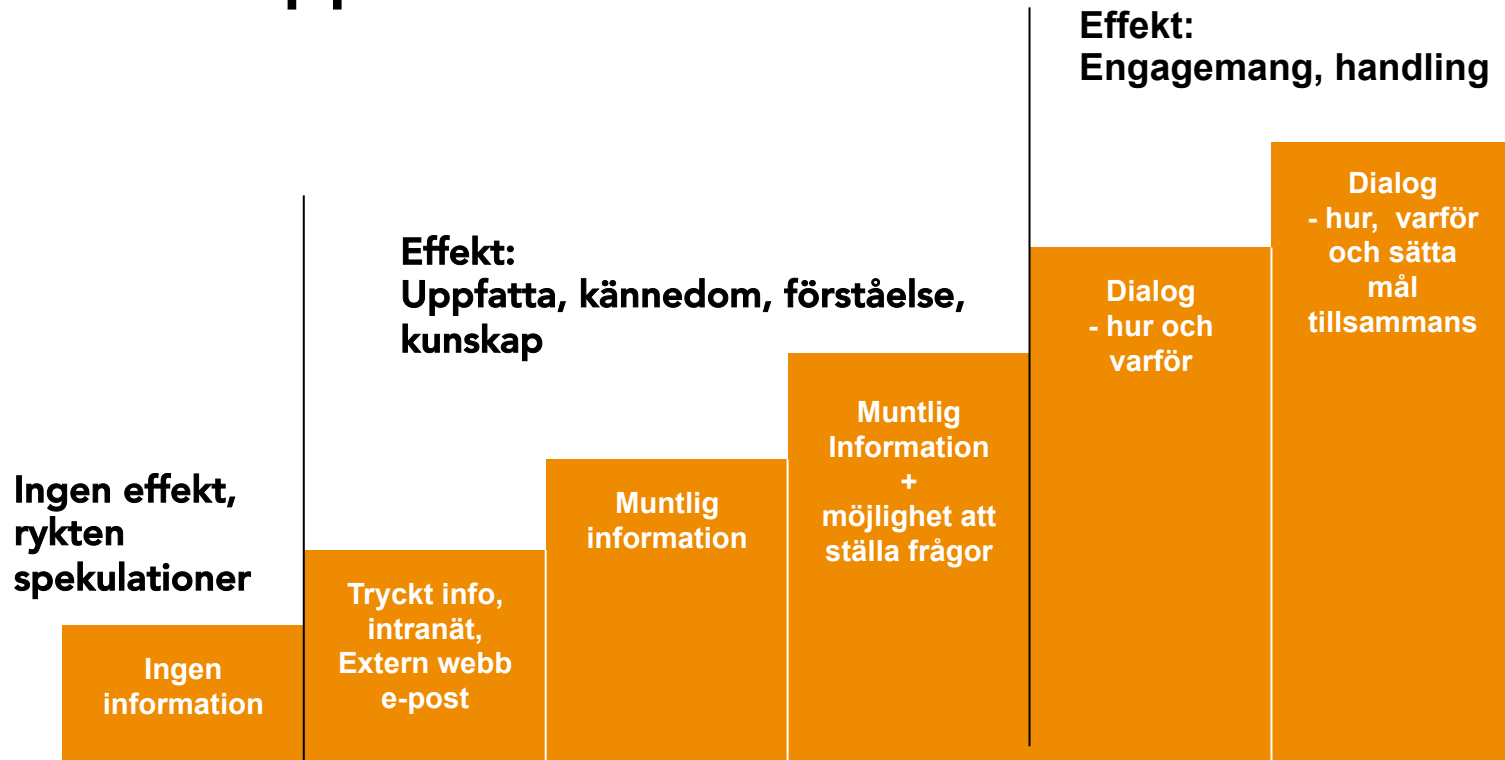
Effekt:
Engagemang, handling

Effekt:
Uppfatta, kännedom, förståelse, kunskap

Ingen effekt, rykten spekulationer

Ingen information

Tryckt info, intranät, Extern webb e-post

Muntlig information

Muntlig Information + möjlighet att ställa frågor

Dialog - hur och varför

Dialog - hur, varför och sätta mål tillsammans